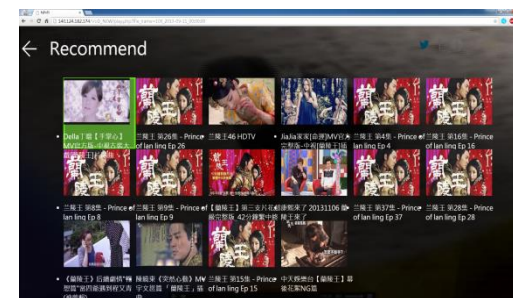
← Recommend

Della丁噹【手掌心】MV(蘭陵王片尾曲)

蘭陵王 第26集 - Prince of lan ling Ep 26

蘭陵王46 HDTV

JiaJia家家[命運]MV官方完整版 (蘭陵王插曲)

蘭陵王 第4集 - Prince of lan ling Ep 4

蘭陵王 第16集 - Prince of lan ling Ep 16

蘭陵王 第8集 - Prince of lan ling Ep 8

蘭陵王 第9集 - Prince of lan ling Ep 9

蘭陵王 第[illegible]集 - Prince of lan ling Ep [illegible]

【蘭陵王】第三支片花 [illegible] 42分鐘 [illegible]

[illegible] 蘭陵王來了 20131106 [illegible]

蘭陵王 第37集 - Prince of lan ling Ep 37

蘭陵王 第28集 - Prince of lan ling Ep 28

《蘭陵王》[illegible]

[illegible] MV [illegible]

蘭陵王 第15集 - Prince of lan ling Ep 15

中天假會的【蘭陵王】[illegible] NG篇